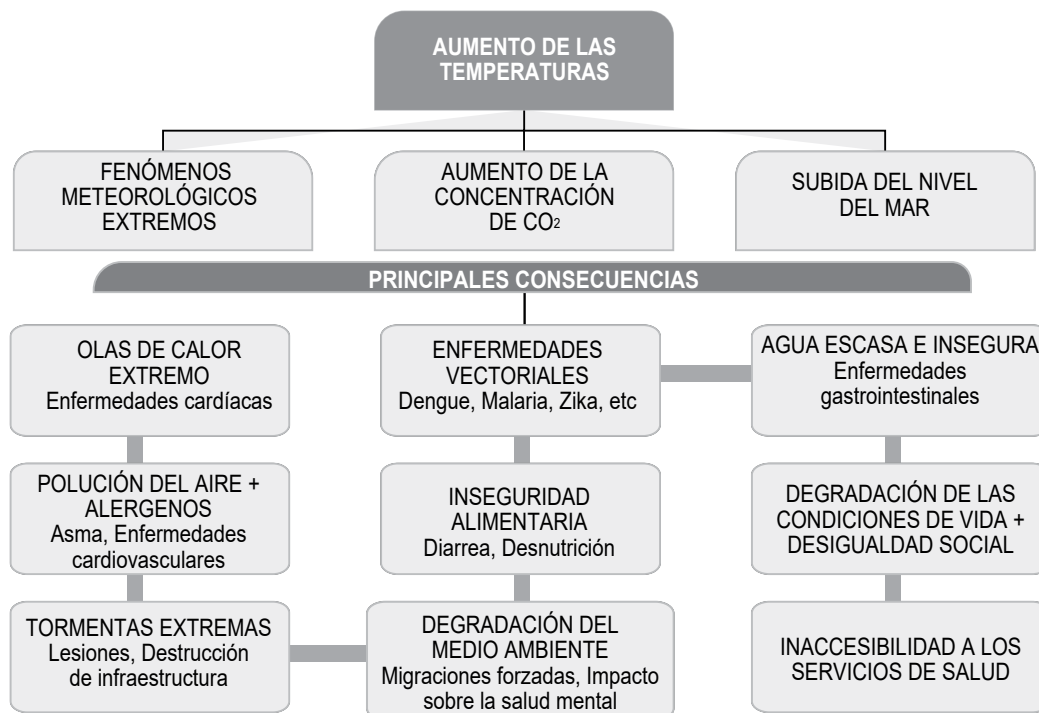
AUMENTO DE LAS TEMPERATURAS

FENÓMENOS METEOROLÓGICOS EXTREMOS

AUMENTO DE LA CONCENTRACIÓN DE $CO_2$

SUBIDA DEL NIVEL DEL MAR

PRINCIPALES CONSECUENCIAS

OLAS DE CALOR EXTREMO
Enfermedades cardíacas

POLUCIÓN DEL AIRE + ALERGENOS
Asma, Enfermedades cardiovasculares

TORMENTAS EXTREMAS
Lesiones, Destrucción de infraestructura

ENFERMEDADES VECTORIALES
Dengue, Malaria, Zika, etc

INSEGURIDAD ALIMENTARIA
Diarrea, Desnutrición

DEGRADACIÓN DEL MEDIO AMBIENTE
Migraciones forzadas, Impacto sobre la salud mental

AGUA ESCASA E INSEGURA
Enfermedades gastrointestinales

DEGRADACIÓN DE LAS CONDICIONES DE VIDA + DESIGUALDAD SOCIAL

INACCESIBILIDAD A LOS SERVICIOS DE SALUD